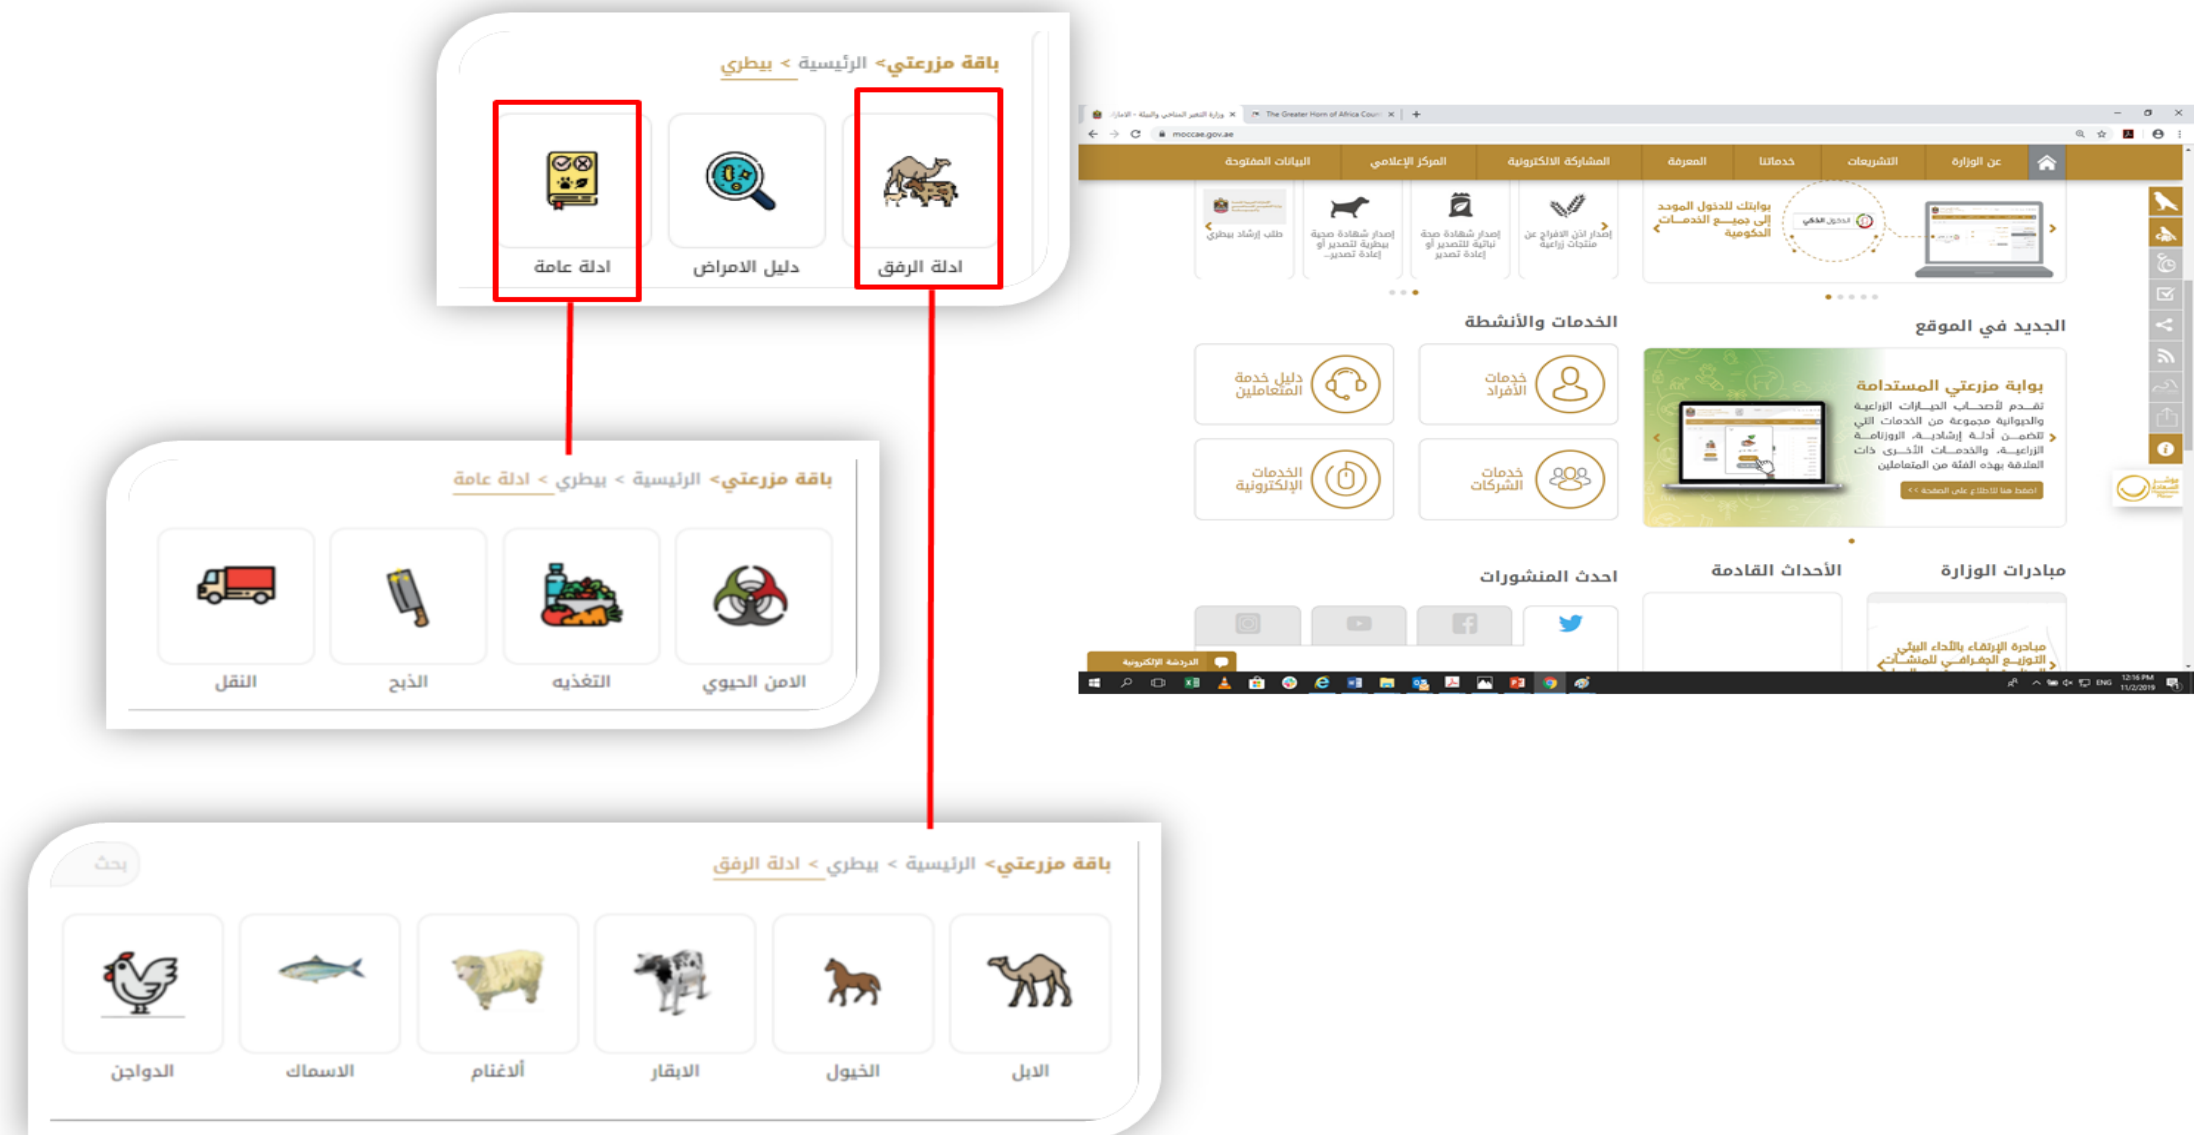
باقة مزرعتي> الرئيسية > بيطري

ادلة عامة
دليل الامراض
ادلة الرفق

باقة مزرعتي> الرئيسية > بيطري > ادلة عامة

النقل
الذبح
التغذيه
الامن الحيوي

بحث

باقة مزرعتي> الرئيسية > بيطري > ادلة الرفق

الدواجن
الاسماك
ألاغنام
الابقار
الخيول
الابل

The Greater Horn of Africa Coun
moccae.gov.ae

البيانات المفتوحة
المركز الإعلامي
المشاركة الالكترونية
المعرفة
خدماتنا
التشريعات
عن الوزارة

طلب إرشاد بيطري
إصدار شهادة صحية بيطرية للتصدير أو إعادة تصدير...
إصدار شهادة صحية نباتية للتصدير أو إعادة تصدير
إصدار اذن الافراج عن منتجات زراعية

بوابتك للدخول الموحد إلى جميع الخدمات الحكومية

الخدمات والأنشطة
الجديد في الموقع

دليل خدمة المتعاملين
خدمات الأفراد
الخدمات الإلكترونية
خدمات الشركات

بوابة مزرعتي المستدامة
تقدم لأصحاب الحيازات الزراعية والحيوانية مجموعة من الخدمات التي تتضمن أدلة إرشادية، الروزنامة الزراعية، والخدمات الأخرى ذات العلاقة بهذه الفئة من المتعاملين

اضغط هنا للاطلاع على الصفحة

احدث المنشورات
الأحداث القادمة
مبادرات الوزارة

مبادرة الإرتقاء بالأداء البيئي
التوزيع الجغرافي للمنشآت

الدردشة الإلكترونية

ENG
12:16 PM
11/2/2019